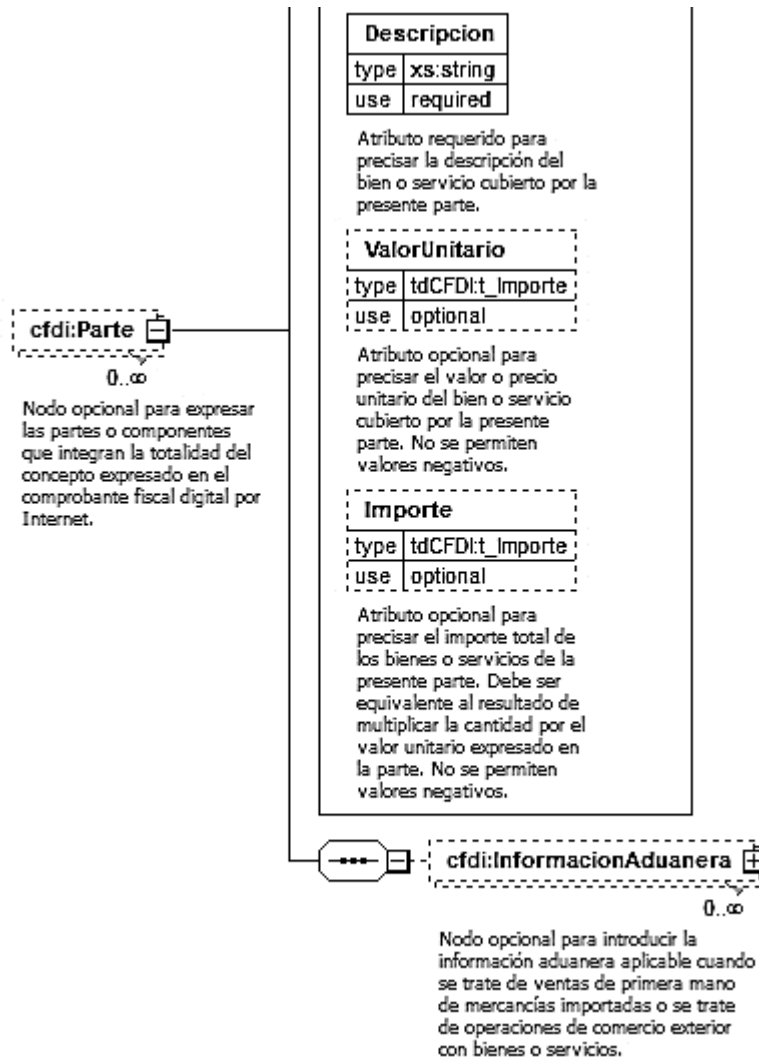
cfdi:Parte

0..∞

Nodo opcional para expresar las partes o componentes que integran la totalidad del concepto expresado en el comprobante fiscal digital por Internet.

| Descripcion | |
|---|---|
| type | xs:string |
| use | required |

Atributo requerido para precisar la descripción del bien o servicio cubierto por la presente parte.

| ValorUnitario | |
|---|---|
| type | tdCFDI:t_Importe |
| use | optional |

Atributo opcional para precisar el valor o precio unitario del bien o servicio cubierto por la presente parte. No se permiten valores negativos.

| Importe | |
|---|---|
| type | tdCFDI:t_Importe |
| use | optional |

Atributo opcional para precisar el importe total de los bienes o servicios de la presente parte. Debe ser equivalente al resultado de multiplicar la cantidad por el valor unitario expresado en la parte. No se permiten valores negativos.

cfdi:InformacionAduanera

0..∞

Nodo opcional para introducir la información aduanera aplicable cuando se trate de ventas de primera mano de mercancías importadas o se trate de operaciones de comercio exterior con bienes o servicios.